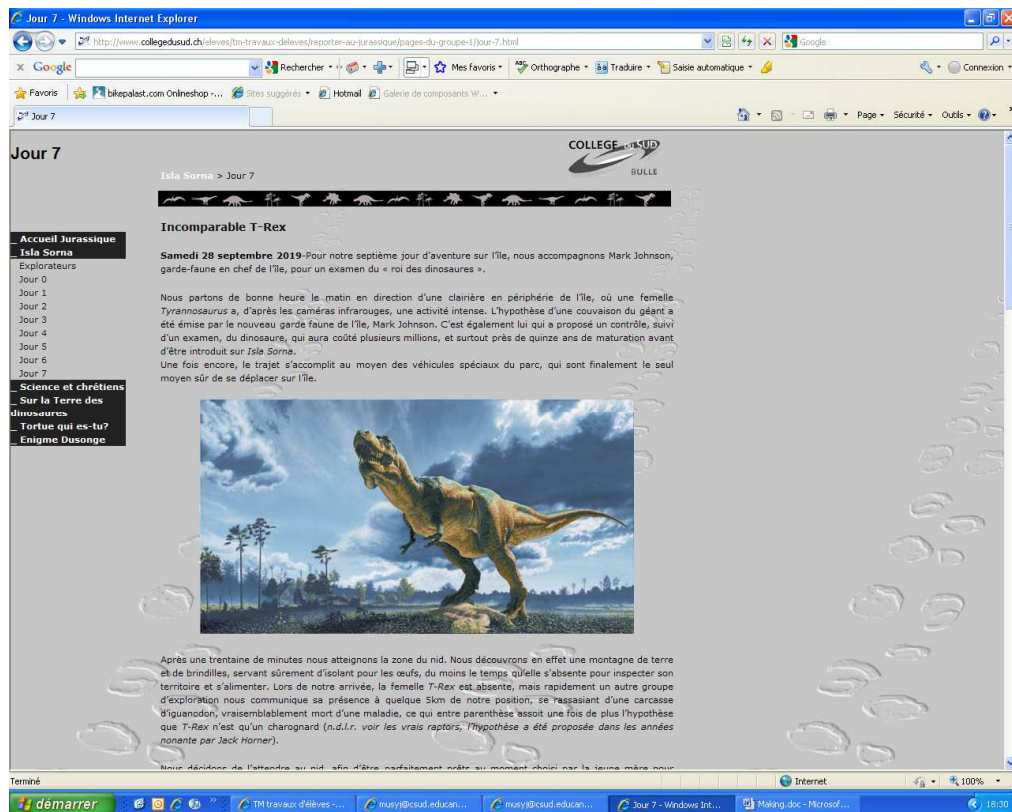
Jour 7 - Windows Internet Explorer

http://www.collegedusud.ch/eleves/tm-travaux-deleves/reporter-au-jurassique/pages-du-groupe-1/jour-7.html

Google

x Google

Rechercher • Mes favoris • Orthographe • Traduire • Saisie automatique • Connexion •

Favoris | bikepalast.com Onlineshop -... Sites suggérés • Hotmail Galerie de composants W... •

Jour 7

Page • Sécurité • Outils •

Jour 7

COLLEGE DU SUD BULLE

Isla Sorna > Jour 7

Accueil Jurassique
Isla Sorna
Explorateurs
Jour 0
Jour 1
Jour 2
Jour 3
Jour 4
Jour 5
Jour 6
Jour 7
Science et chrétiens
Sur la Terre des dinosaures
Tortue qui es-tu?
Enigme Dusonge

Incomparable T-Rex

**Samedi 28 septembre 2019**-Pour notre septième jour d'aventure sur l'île, nous accompagnons Mark Johnson, garde-faune en chef de l'île, pour un examen du « roi des dinosaures ».

Nous partons de bonne heure le matin en direction d'une clairière en périphérie de l'île, où une femelle *Tyrannosaurus* a, d'après les caméras infrarouges, une activité intense. L'hypothèse d'une couvaison du géant a été émise par le nouveau garde faune de l'île, Mark Johnson. C'est également lui qui a proposé un contrôle, suivi d'un examen, du dinosaure, qui aura coûté plusieurs millions, et surtout près de quinze ans de maturation avant d'être introduit sur *Isla Sorna*.
Une fois encore, le trajet s'accomplit au moyen des véhicules spéciaux du parc, qui sont finalement le seul moyen sûr de se déplacer sur l'île.

Après une trentaine de minutes nous atteignons la zone du nid. Nous découvrons en effet une montagne de terre et de brindilles, servant sûrement d'isolant pour les œufs, du moins le temps qu'elle s'absente pour inspecter son territoire et s'alimenter. Lors de notre arrivée, la femelle *T-Rex* est absente, mais rapidement un autre groupe d'exploration nous communique sa présence à quelque 5km de notre position, se rassasiant d'une carcasse d'iguanodon, vraisemblablement mort d'une maladie, ce qui entre parenthèse assoit une fois de plus l'hypothèse que *T-Rex* n'est qu'un charognard (*n.d.l.r. voir les vrais raptors, l'hypothèse a été proposée dans les années nonante par Jack Horner*).

Nous décidons de l'attendre au nid, afin d'être parfaitement prêts au moment choisi par la jeune mère pour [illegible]

Terminé

Internet

100%

démarrer

TM travaux d'élèves -...

musyj@csud.educan...

musyj@csud.educan...

Jour 7 - Windows Int...

Making.doc - Microsof...

18:30